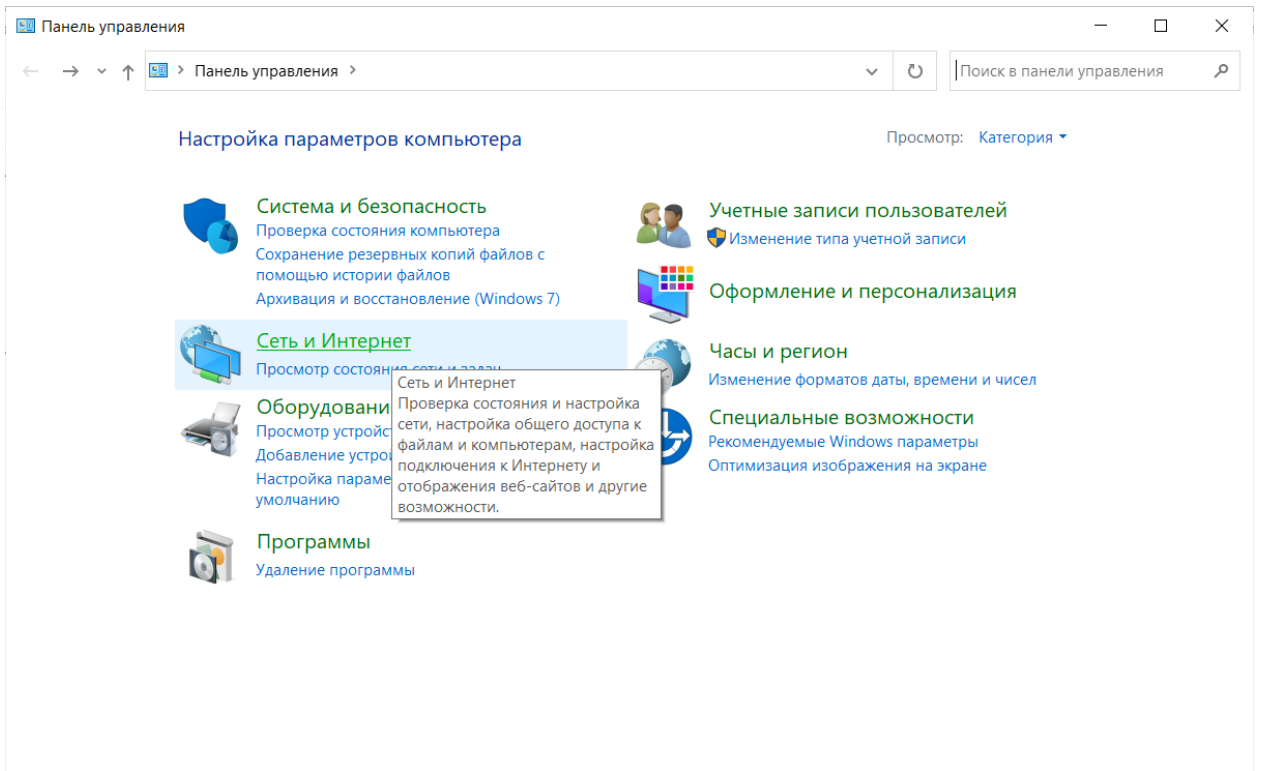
Панель управления

Панель управления

Поиск в панели управления

Настройка параметров компьютера

Просмотр: Категория

Система и безопасность
Проверка состояния компьютера
Сохранение резервных копий файлов с помощью истории файлов
Архивация и восстановление (Windows 7)

Сеть и Интернет
Просмотр состояния сети и задач

Оборудовани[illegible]
Просмотр устройст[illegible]
Добавление устрой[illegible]
Настройка параме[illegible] умолчанию

Программы
Удаление программы

Сеть и Интернет
Проверка состояния и настройка сети, настройка общего доступа к файлам и компьютерам, настройка подключения к Интернету и отображения веб-сайтов и другие возможности.

Учетные записи пользователей
Изменение типа учетной записи

Оформление и персонализация

Часы и регион
Изменение форматов даты, времени и чисел

Специальные возможности
Рекомендуемые Windows параметры
Оптимизация изображения на экране